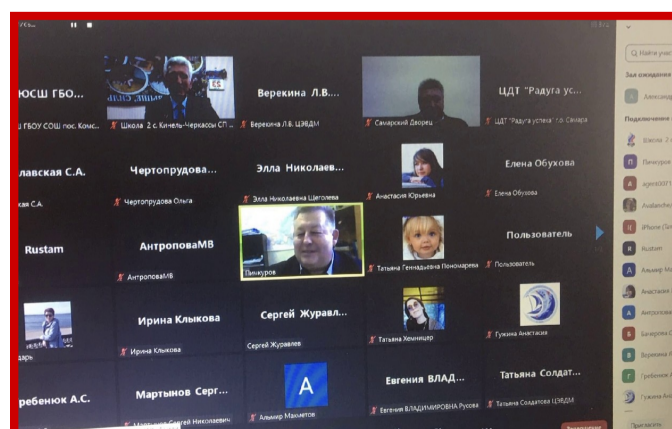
ЮСШ ГБО...
ГБОУ СОШ пос. Комс...
Школа 2 с. Кинель-Черкассы СП...
Верекина Л.В...
Верекина Л.В. ЦЭВДМ
Самарский Дворец
ЦДТ "Радуга ус...
ЦДТ "Радуга успеха" г. Самара
лавская С.А.
кая С.А.
Чертопрудова...
Чертопрудова Ольга
Элла Николаев...
Элла Николаевна Щеголева
Анастасия Юрьевна
Елена Обухова
Елена Обухова
Rustam
АнтроповаМВ
АнтроповаМВ
Пичкуров
Татьяна Геннадьевна Пономарева
Пользователь
Пользователь
дарь
Ирина Клыкова
Ирина Клыкова
Сергей Журавл...
Сергей Журавлев
Татьяна Хемницер
Гужина Анастасия
ребенюк А.С.
Мартынов Серг...
Мартынов Сергей Николаевич
A
Альмир Махметов
Евгения ВЛАД...
Евгения ВЛАДИМИРОВНА Русова
Татьяна Солдат...
Татьяна Солдатова ЦЭВДМ
Найти учас...
Зал ожидания
Александ...
Подключенные
Касым 2
Пичкуров
agent007
Avalanche
iPhone (Ли...
Rustam
Альмир М...
Анастасия
АнтроповаМ
Бачурова
Верекина Л
Гребенюк А
Гужина А
Пригласить